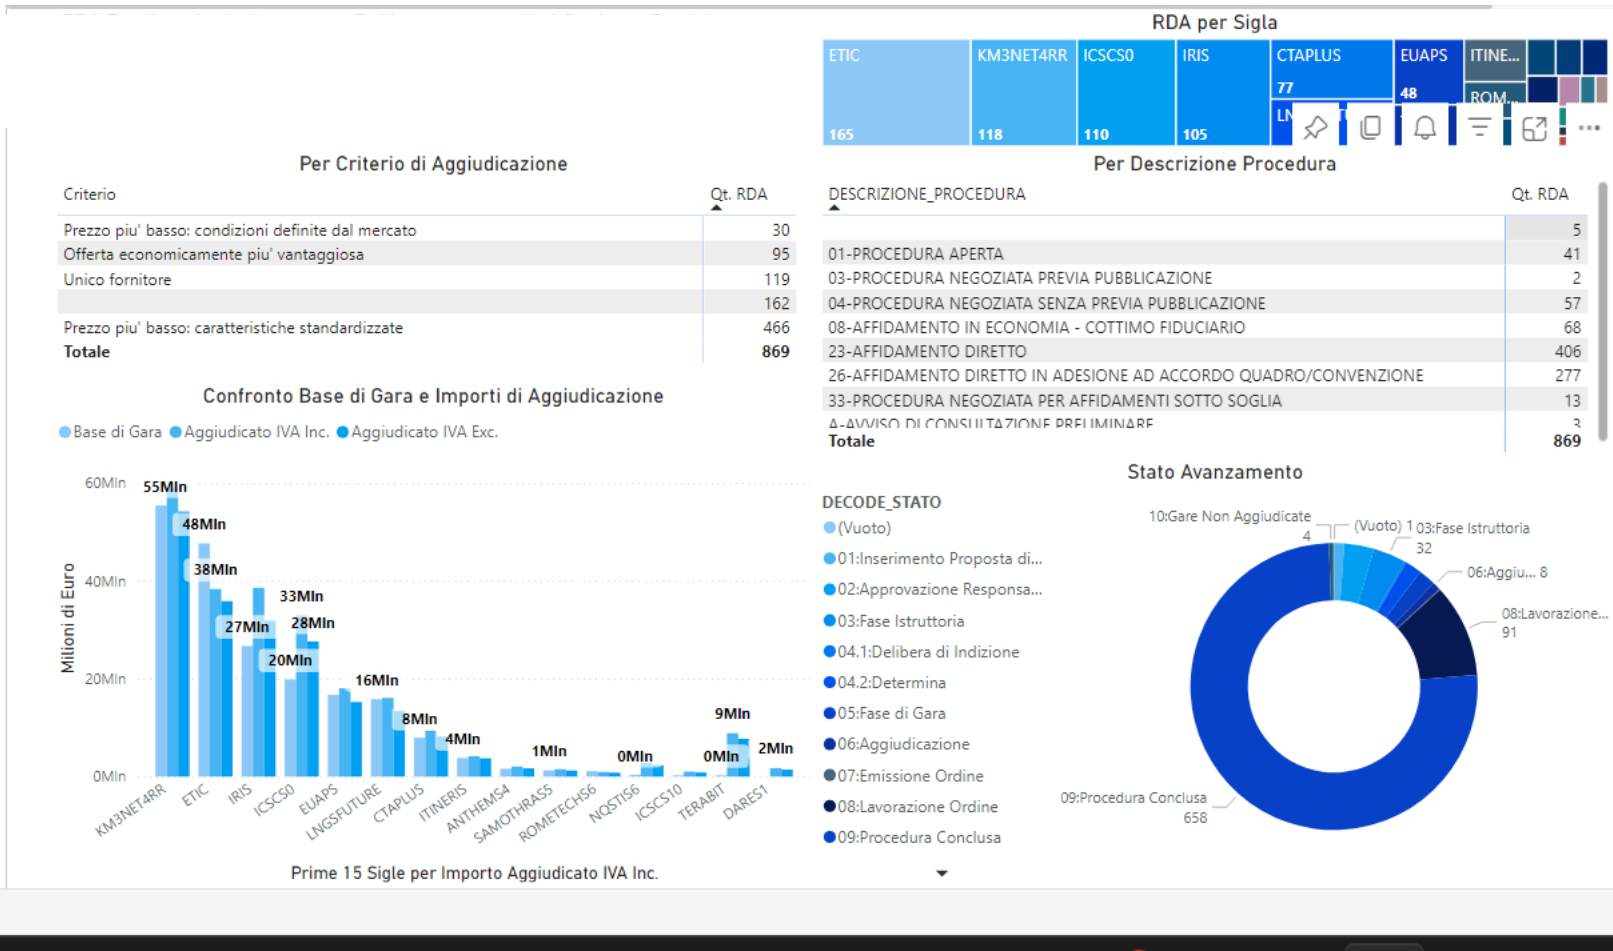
RDA per Sigla

| ETIC 165 | KM3NET4RR 118 | ICSCS0 110 | IRIS 105 | CTAPLUS 77 | EUAPS 48 | ITINE... | ROM... |

Per Criterio di Aggiudicazione

| Criterio | Qt. RDA |
|---|---|
| Prezzo piu' basso: condizioni definite dal mercato | 30 |
| Offerta economicamente piu' vantaggiosa | 95 |
| Unico fornitore | 119 |
| | 162 |
| Prezzo piu' basso: caratteristiche standardizzate | 466 |
| **Totale** | **869** |

Per Descrizione Procedura

| DESCRIZIONE_PROCEDURA | Qt. RDA |
|---|---|
| | 5 |
| 01-PROCEDURA APERTA | 41 |
| 03-PROCEDURA NEGOZIATA PREVIA PUBBLICAZIONE | 2 |
| 04-PROCEDURA NEGOZIATA SENZA PREVIA PUBBLICAZIONE | 57 |
| 08-AFFIDAMENTO IN ECONOMIA - COTTIMO FIDUCIARIO | 68 |
| 23-AFFIDAMENTO DIRETTO | 406 |
| 26-AFFIDAMENTO DIRETTO IN ADESIONE AD ACCORDO QUADRO/CONVENZIONE | 277 |
| 33-PROCEDURA NEGOZIATA PER AFFIDAMENTI SOTTO SOGLIA | 13 |
| A-AVVISO DI CONSULTAZIONE PRELIMINARE | 3 |
| **Totale** | **869** |

Confronto Base di Gara e Importi di Aggiudicazione

Base di Gara  Aggiudicato IVA Inc.  Aggiudicato IVA Exc.

60Mln 40Mln 20Mln 0Mln
Milioni di Euro

55Mln 48Mln 38Mln 33Mln 27Mln 28Mln 20Mln 16Mln 8Mln 4Mln 1Mln 0Mln 0Mln 9Mln 2Mln

KM3NET4RR ETIC IRIS ICSCS0 EUAPS LNGSFUTURE CTAPLUS ITINERIS ANTHEMS4 SAMOTHRASS ROMETECHS6 NOSTIS6 ICSCS10 TERABIT DARES1

Prime 15 Sigle per Importo Aggiudicato IVA Inc.

Stato Avanzamento

DECODE_STATO
(Vuoto)
01:Inserimento Proposta di...
02:Approvazione Responsa...
03:Fase Istruttoria
04.1:Delibera di Indizione
04.2:Determina
05:Fase di Gara
06:Aggiudicazione
07:Emissione Ordine
08:Lavorazione Ordine
09:Procedura Conclusa

10:Gare Non Aggiudicate 4
(Vuoto) 1
03:Fase Istruttoria 32
06:Aggiu... 8
08:Lavorazione... 91
09:Procedura Conclusa 658